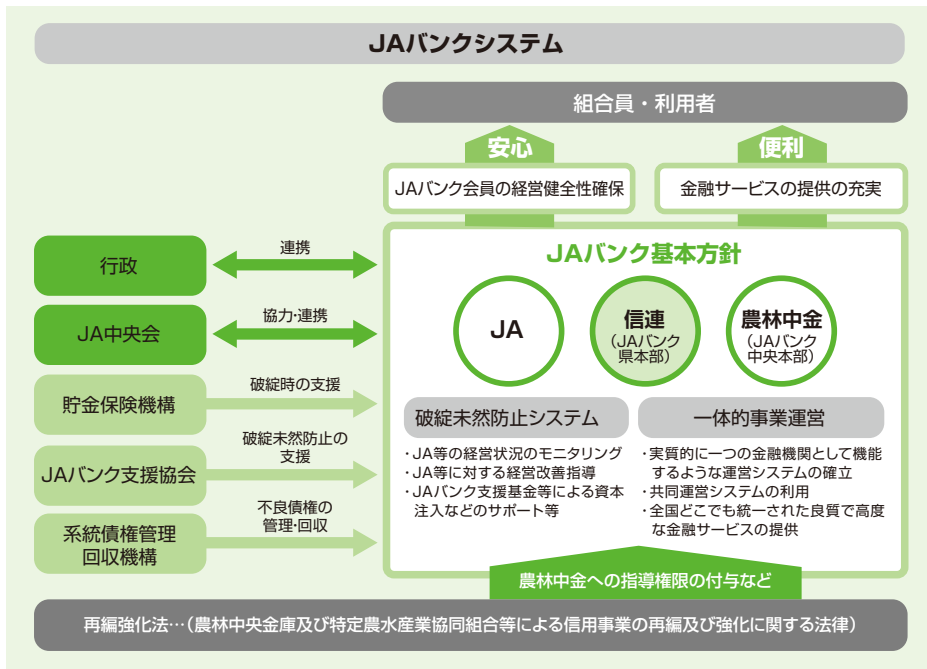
JAバンクシステム

組合員・利用者

安心

便利

JAバンク会員の経営健全性確保

金融サービスの提供の充実

行政

連携

JA中央会

協力・連携

貯金保険機構

破綻時の支援

JAバンク支援協会

破綻未然防止の支援

系統債権管理回収機構

不良債権の管理・回収

JAバンク基本方針

JA

信連
(JAバンク県本部)

農林中金
(JAバンク中央本部)

破綻未然防止システム

・JA等の経営状況のモニタリング
・JA等に対する経営改善指導
・JAバンク支援基金等による資本注入などのサポート等

一体的事業運営

・実質的に一つの金融機関として機能するような運営システムの確立
・共同運営システムの利用
・全国どこでも統一された良質で高度な金融サービスの提供

農林中金への指導権限の付与など

再編強化法…(農林中央金庫及び特定農水産業協同組合等による信用事業の再編及び強化に関する法律)